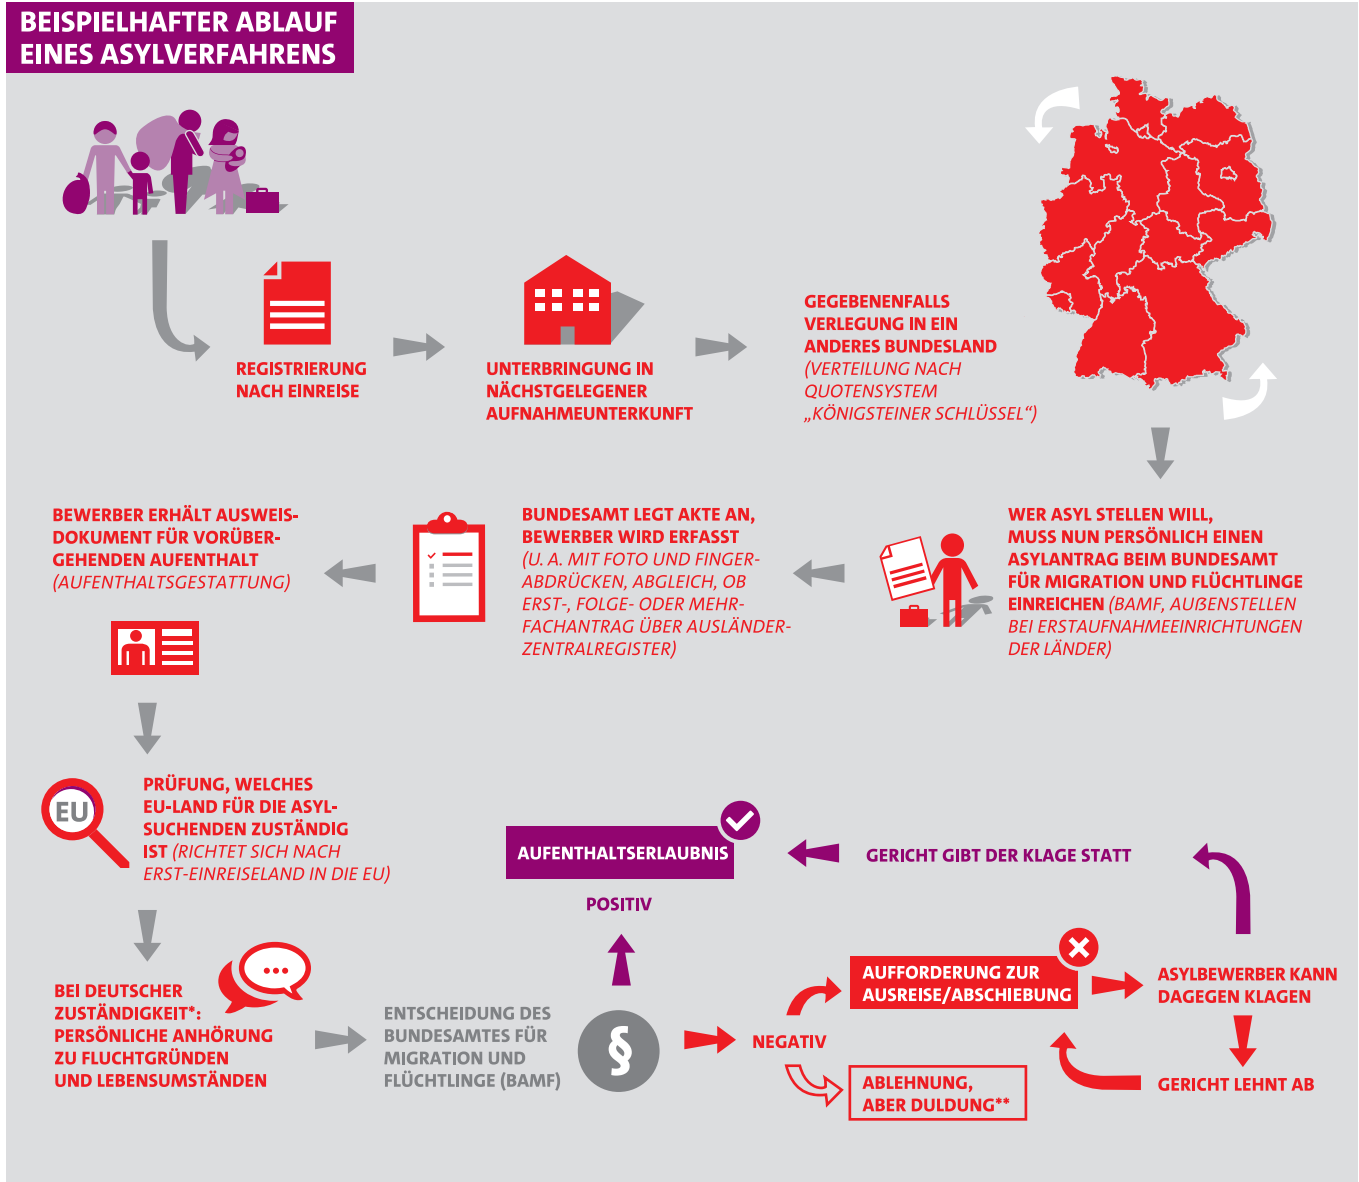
BEISPIELHAFTER ABLAUF EINES ASYLVERFAHRENS

REGISTRIERUNG NACH EINREISE

UNTERBRINGUNG IN NÄCHSTGELEGENER AUFNAHMEUNTERKUNFT

GEGEBENENFALLS VERLEGUNG IN EIN ANDERES BUNDESLAND (VERTEILUNG NACH QUOTENSYSTEM „KÖNIGSTEINER SCHLÜSSEL")

WER ASYL STELLEN WILL, MUSS NUN PERSÖNLICH EINEN ASYLANTRAG BEIM BUNDESAMT FÜR MIGRATION UND FLÜCHTLINGE EINREICHEN (BAMF, AUSSENSTELLEN BEI ERSTAUFNAHMEEINRICHTUNGEN DER LÄNDER)

BUNDESAMT LEGT AKTE AN, BEWERBER WIRD ERFASST (U. A. MIT FOTO UND FINGERABDRÜCKEN, ABGLEICH, OB ERST-, FOLGE- ODER MEHRFACHANTRAG ÜBER AUSLÄNDERZENTRALREGISTER)

BEWERBER ERHÄLT AUSWEISDOKUMENT FÜR VORÜBERGEHENDEN AUFENTHALT (AUFENTHALTSGESTATTUNG)

EU

PRÜFUNG, WELCHES EU-LAND FÜR DIE ASYLSUCHENDEN ZUSTÄNDIG IST (RICHTET SICH NACH ERST-EINREISELAND IN DIE EU)

BEI DEUTSCHER ZUSTÄNDIGKEIT*: PERSÖNLICHE ANHÖRUNG ZU FLUCHTGRÜNDEN UND LEBENSUMSTÄNDEN

ENTSCHEIDUNG DES BUNDESAMTES FÜR MIGRATION UND FLÜCHTLINGE (BAMF)

§

POSITIV

AUFENTHALTSERLAUBNIS

GERICHT GIBT DER KLAGE STATT

NEGATIV

AUFFORDERUNG ZUR AUSREISE/ABSCHIEBUNG

ABLEHNUNG, ABER DULDUNG**

ASYLBEWERBER KANN DAGEGEN KLAGEN

GERICHT LEHNT AB